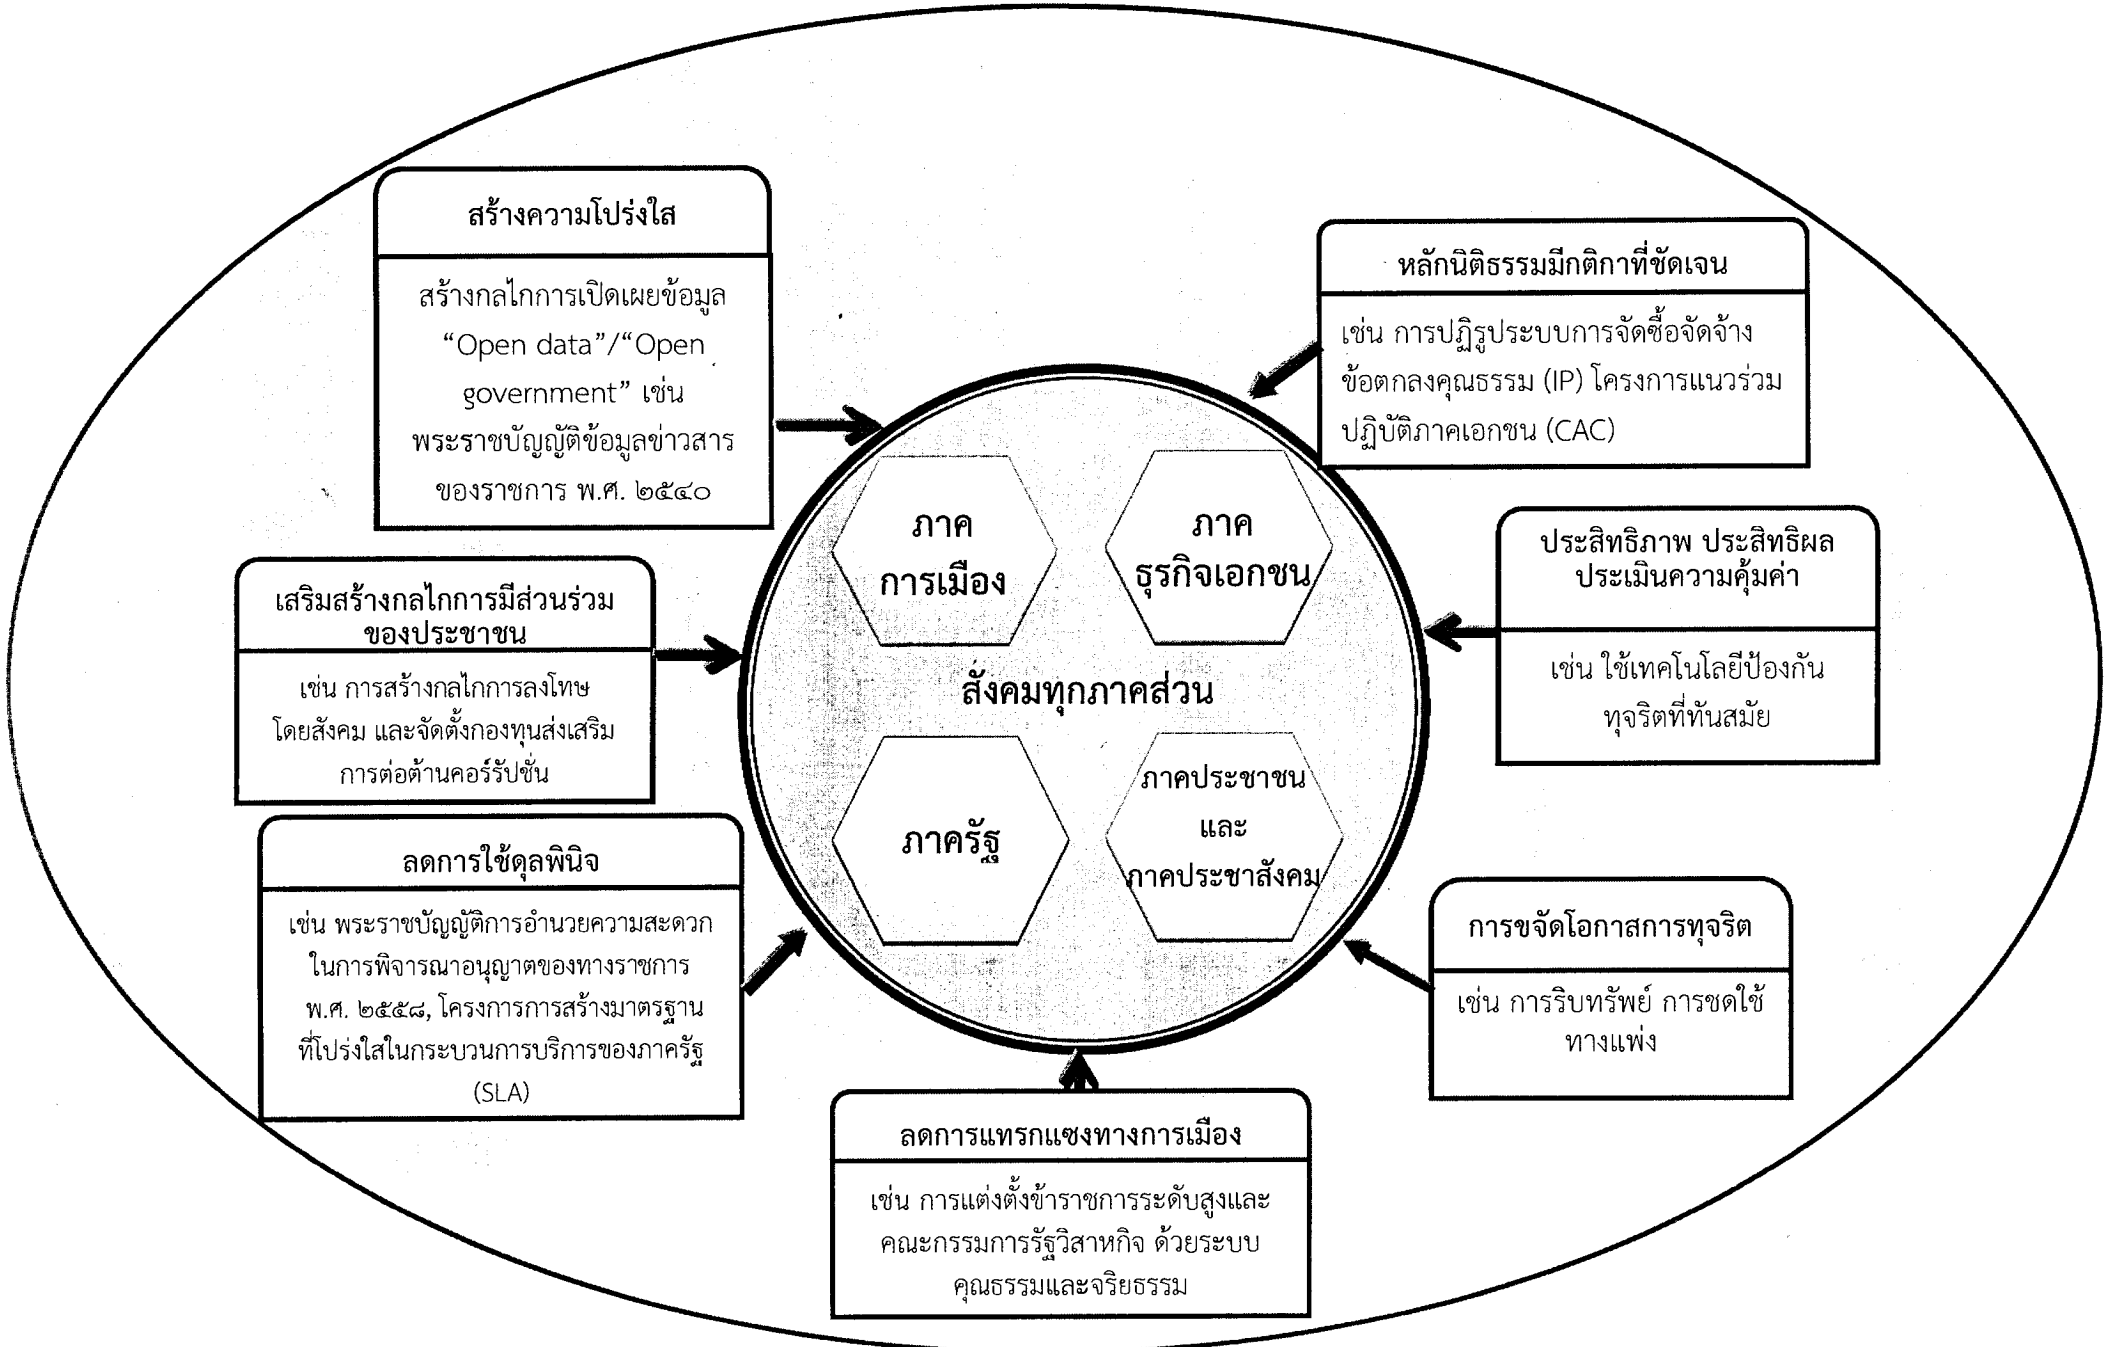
สร้างความโปร่งใส

สร้างกลไกการเปิดเผยข้อมูล "Open data"/"Open government" เช่น พระราชบัญญัติข้อมูลข่าวสารของราชการ พ.ศ. ๒๕๔๐

หลักนิติธรรมมีกติกาที่ชัดเจน

เช่น การปฏิรูประบบการจัดซื้อจัดจ้าง ข้อตกลงคุณธรรม (IP) โครงการแนวร่วมปฏิบัติภาคเอกชน (CAC)

ภาค การเมือง

ภาค ธุรกิจเอกชน

สังคมทุกภาคส่วน

ภาครัฐ

ภาคประชาชน และ ภาคประชาสังคม

ประสิทธิภาพ ประสิทธิผล ประเมินความคุ้มค่า

เช่น ใช้เทคโนโลยีป้องกันทุจริตที่ทันสมัย

เสริมสร้างกลไกการมีส่วนร่วมของประชาชน

เช่น การสร้างกลไกการลงโทษโดยสังคม และจัดตั้งกองทุนส่งเสริมการต่อต้านคอร์รัปชั่น

ลดการใช้ดุลพินิจ

เช่น พระราชบัญญัติการอำนวยความสะดวกในการพิจารณาอนุญาตของทางราชการ พ.ศ. ๒๕๕๘, โครงการการสร้างมาตรฐานที่โปร่งใสในกระบวนการบริการของภาครัฐ (SLA)

การขจัดโอกาสการทุจริต

เช่น การริบทรัพย์ การชดใช้ทางแพ่ง

ลดการแทรกแซงทางการเมือง

เช่น การแต่งตั้งข้าราชการระดับสูงและคณะกรรมการรัฐวิสาหกิจ ด้วยระบบคุณธรรมและจริยธรรม